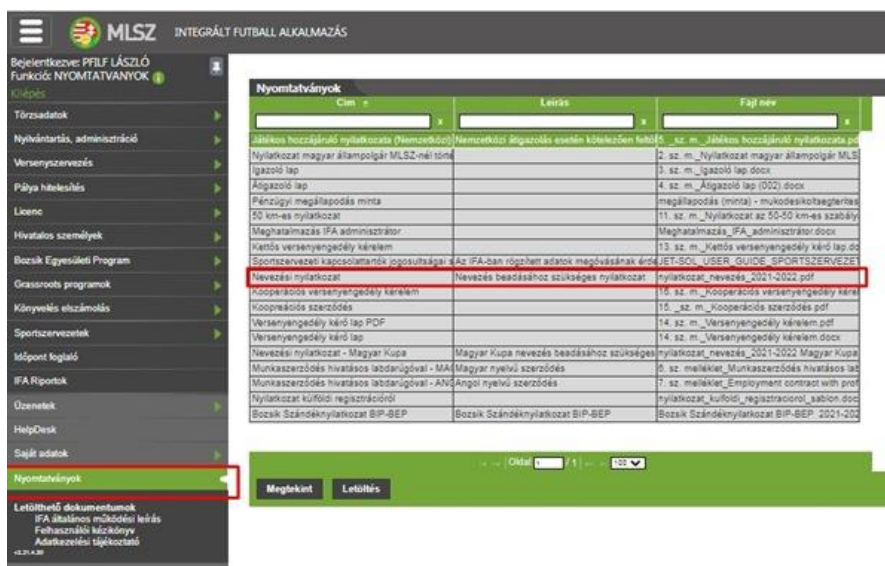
MLSZ INTEGRÁLT FUTBALL ALKALMAZÁS

Bejelentkezve: PFILF LÁSZLÓ
Funkció: NYOMTATVANYOK
Kilépés

Törzsadatok
Nyilvántartás, adminisztráció
Versenyszervezés
Pálya hitelesítés
Licenc
Hivatalos személyek
Bozsik Egyesületi Program
Grassroots programok
Könyvelés elszámolás
Sportszervezetek
Időpont foglaló
IFA Riportok
Üzenetek
HelpDesk
Saját adatok
Nyomtatványok

Letölthető dokumentumok
IFA általános működési leírás
Felhasználói kézikönyv
Adatkezelési tájékoztató
v2.21.4.30

Nyomtatványok

| Cím | Leírás | Fájl név |
|---|---|---|
| Játékos hozzájáruló nyilatkozata (Nemzetközi) | Nemzetközi átigazolás esetén kötelezően kitölt | 5. _sz. m._Játékos hozzájáruló nyilatkozata.pd |
| Nyilatkozat magyar állampolgár MLSZ-nél törté | | 2. sz. m._Nyilatkozat magyar állampolgár MLS |
| Igazoló lap | | 3. sz. m._Igazoló lap.docx |
| Átigazoló lap | | 4. sz. m._Átigazoló lap (002).docx |
| Pénzügyi megállapodás minta | | megállapodás (minta) - mukodesikoltsegterites |
| 50 km-es nyilatkozat | | 11. sz. m._Nyilatkozat az 50-50 km-es szabály |
| Meghatalmazás IFA adminisztrátor | | Meghatalmazás_IFA_adminisztrátor.docx |
| Kettős versenyengedély kérelem | | 13. sz. m._Kettős versenyengedély kérő lap.do |
| Sportszervezeti kapcsolattartók jogosultsági s | Az IFA-ban rögzített adatok megóvásának érde | JET-SOL_USER_GUIDE_SPORTSZERVEZET |
| Nevezési nyilatkozat | Nevezés beadásához szükséges nyilatkozat | nyilatkozat_nevezés_2021-2022.pdf |
| Kooperációs versenyengedély kérelem | | 16. sz. m._Kooperációs versenyengedély kére |
| Kooperációs szerződés | | 15. _sz. m._Kooperációs szerződés.pdf |
| Versenyengedély kérő lap PDF | | 14. sz. m._Versenyengedély kérelem.pdf |
| Versenyengedély kérő lap | | 14. sz. m._Versenyengedély kérelem.docx |
| Nevezési nyilatkozat - Magyar Kupa | Magyar Kupa nevezés beadásához szükséges | nyilatkozat_nevezés_2021-2022 Magyar Kupa |
| Munkaszerződés hivatásos labdarúgóval - MA | Magyar nyelvű szerződés | 6. sz. melléklet_Munkaszerződés hivatásos lab |
| Munkaszerződés hivatásos labdarúgóval - ANG | Angol nyelvű szerződés | 7. sz. melléklet_Employment contract with prof |
| Nyilatkozat külföldi regisztrációról | | nyilatkozat_kulfoldi_regisztraciorol_sablon.doc |
| Bozsik Szándéknyilatkozat BIP-BEP | Bozsik Szándéknyilatkozat BIP-BEP | Bozsik Szándéknyilatkozat BIP-BEP_2021-202 |

Oldal 1 / 1 100

Megtekint Letöltés